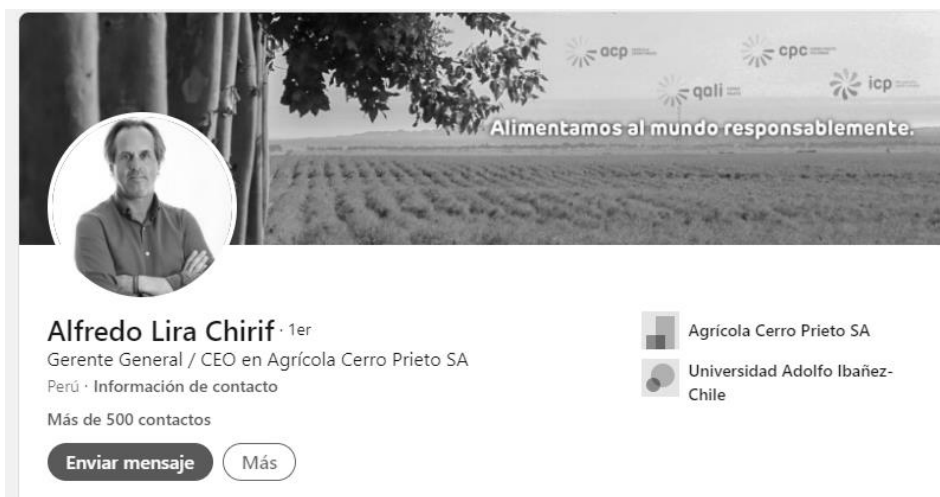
acp
cpc
qali
icp
Alimentamos al mundo responsablemente.

Alfredo Lira Chirif · 1er
Gerente General / CEO en Agrícola Cerro Prieto SA
Perú · Información de contacto
Más de 500 contactos
Enviar mensaje
Más

Agrícola Cerro Prieto SA
Universidad Adolfo Ibañez-Chile